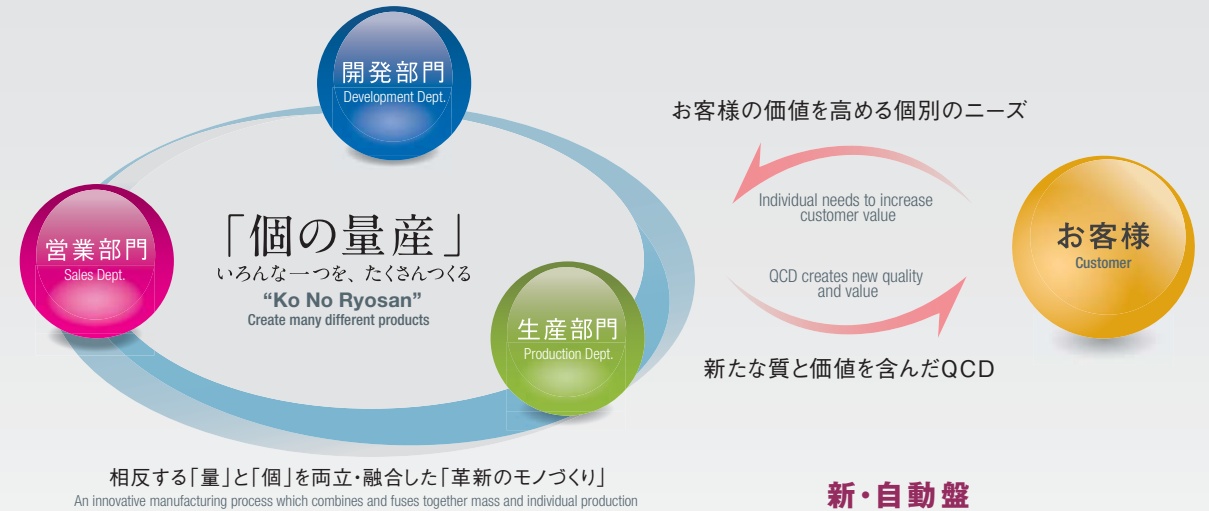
開発部門
Development Dept.

営業部門
Sales Dept.

「個の量産」
いろんな一つを、たくさんつくる
“Ko No Ryosan”
Create many different products

生産部門
Production Dept.

お客様の価値を高める個別のニーズ

Individual needs to increase customer value

QCD creates new quality and value

新たな質と価値を含んだQCD

お客様
Customer

相反する「量」と「個」を両立・融合した「革新のモノづくり」
An innovative manufacturing process which combines and fuses together mass and individual production

新・自動盤